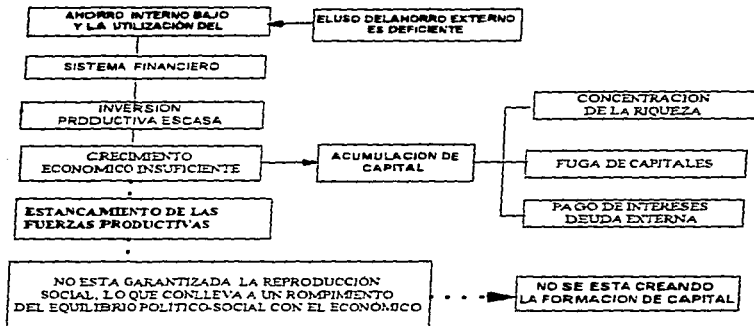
AHORRO INTERNO BAJO Y LA UTILIZACION DEL

ELUSO DELAHORRO EXTERNO ES DEFICIENTE

SISTEMA FINANCIERO

INVERSION PRODUCTIVA ESCASA

CRECIMIENTO ECONOMICO INSUFICIENTE

ACUMULACION DE CAPITAL

CONCENTRACION DE LA RIQUEZA

FUGA DE CAPITALES

PAGO DE INTERESES DEUDA EXTERNA

ESTANCAMIENTO DE LAS FUERZAS PRODUCTIVAS

NO ESTA GARANTIZADA LA REPRODUCCION SOCIAL, LO QUE CONLLEVA A UN ROMPIMIENTO DEL EQUILIBRIO POLITICO-SOCIAL CON EL ECONOMICO

NO SE ESTA CREANDO LA FORMACION DE CAPITAL